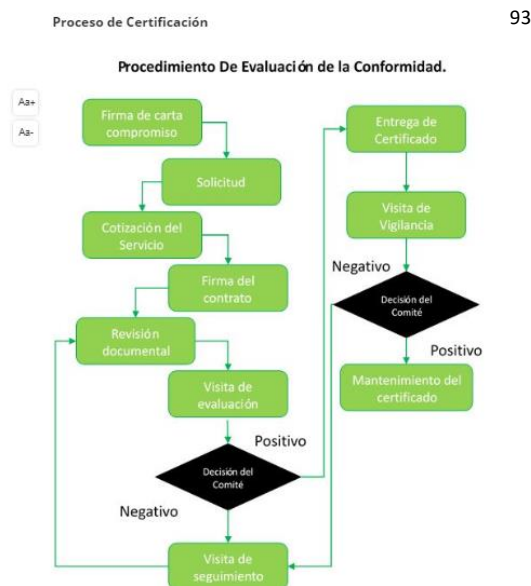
Proceso de Certificación

93

Procedimiento De Evaluación de la Conformidad.

Aa+

Aa-

Firma de carta compromiso

Solicitud

Cotización del Servicio

Firma del contrato

Revisión documental

Visita de evaluación

Positivo

Decisión del Comité

Negativo

Visita de seguimiento

Entrega de Certificado

Visita de Vigilancia

Negativo

Decisión del Comité

Positivo

Mantenimiento del certificado